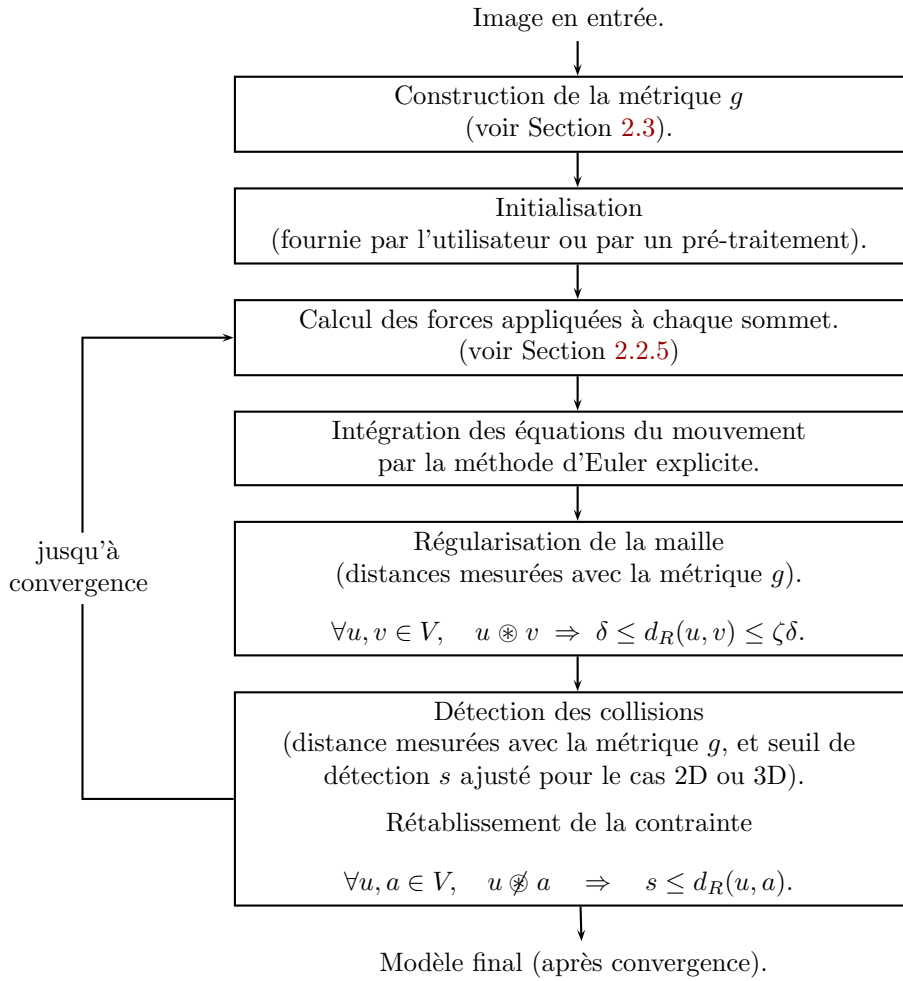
Image en entrée.

Construction de la métrique $g$ (voir Section 2.3).

Initialisation (fournie par l'utilisateur ou par un pré-traitement).

Calcul des forces appliquées à chaque sommet. (voir Section 2.2.5)

Intégration des équations du mouvement par la méthode d'Euler explicite.

Régularisation de la maille (distances mesurées avec la métrique $g$).

$\forall u, v \in V, \quad u \circledast v \;\Rightarrow\; \delta \leq d_R(u,v) \leq \zeta\delta.$

Détection des collisions (distance mesurées avec la métrique $g$, et seuil de détection $s$ ajusté pour le cas 2D ou 3D).

Rétablissement de la contrainte

$\forall u, a \in V, \quad u \not\circledast a \quad \Rightarrow \quad s \leq d_R(u,a).$

jusqu'à convergence

Modèle final (après convergence).